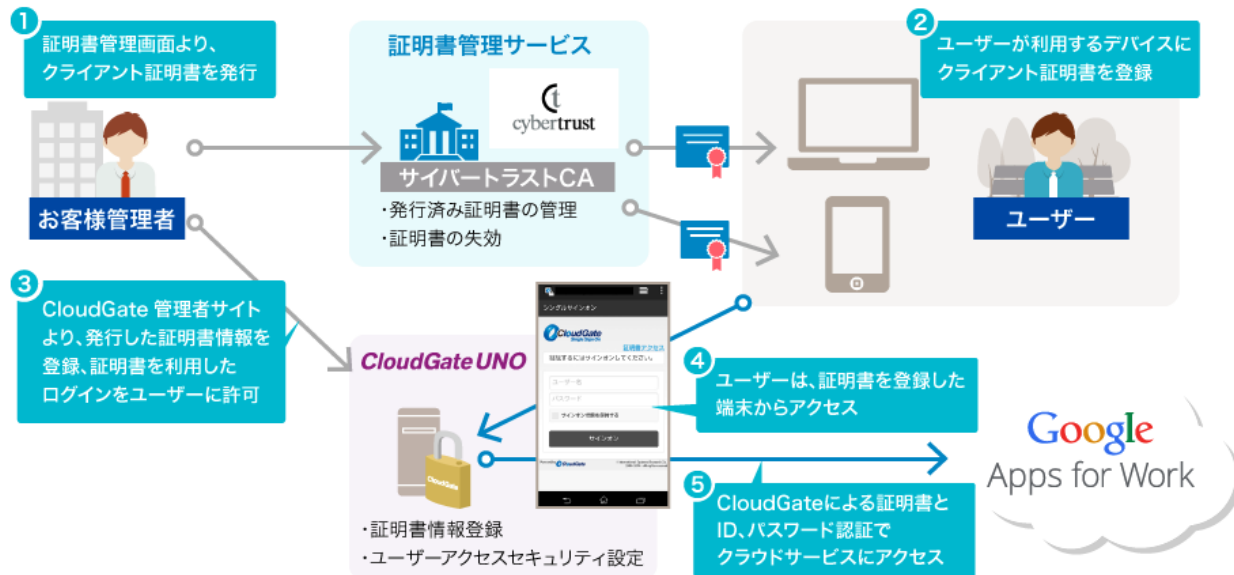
1
証明書管理画面より、クライアント証明書を発行

お客様管理者

証明書管理サービス

cybertrust

サイバートラストCA

・発行済み証明書の管理
・証明書の失効

2
ユーザーが利用するデバイスにクライアント証明書を登録

ユーザー

3
CloudGate 管理者サイトより、発行した証明書情報を登録、証明書を利用したログインをユーザーに許可

CloudGate UNO

シングルサインオン

CloudGate

証明書でアクセス

ログインするにはサインオンしてください。

ユーザー名

パスワード

サインオン情報を保持する

サインオン

CloudGate

・証明書情報登録
・ユーザーアクセスセキュリティ設定

4
ユーザーは、証明書を登録した端末からアクセス

5
CloudGateによる証明書とID、パスワード認証でクラウドサービスにアクセス

Google
Apps for Work